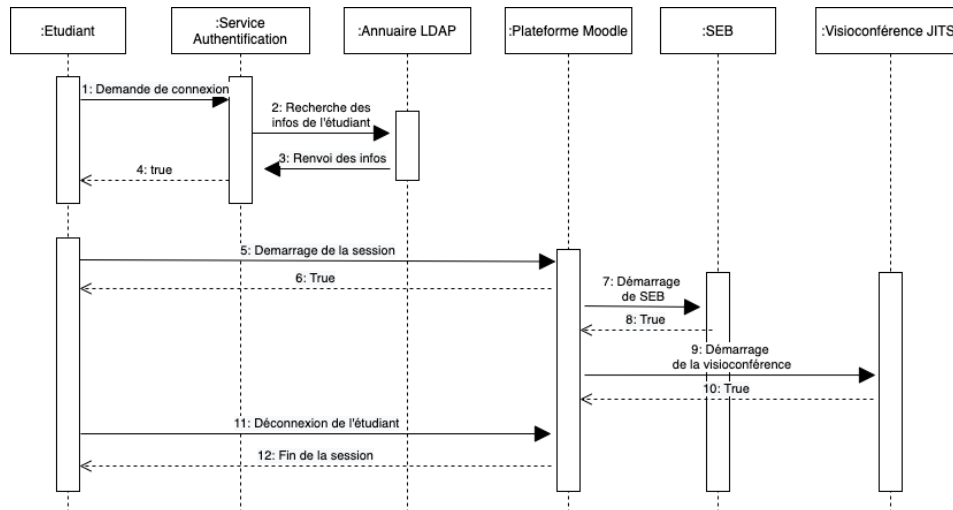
:Etudiant

:Service Authentification

:Annuaire LDAP

:Plateforme Moodle

:SEB

:Visioconférence JITS

1: Demande de connexion

2: Recherche des infos de l'étudiant

3: Renvoi des infos

4: true

5: Demarrage de la session

6: True

7: Démarrage de SEB

8: True

9: Démarrage de la visioconférence

10: True

11: Déconnexion de l'étudiant

12: Fin de la session